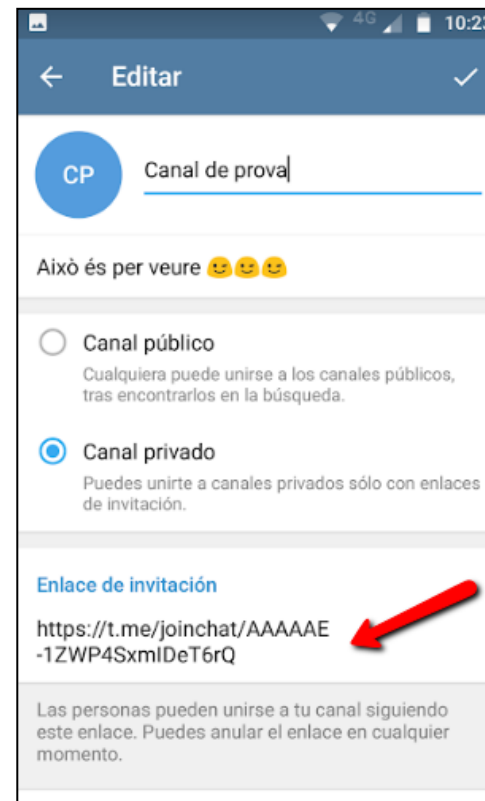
4G 10:2

Editar

CP

Canal de prova

Això és per veure 😊😊😊

Canal público
Cualquiera puede unirse a los canales públicos, tras encontrarlos en la búsqueda.

Canal privado
Puedes unirte a canales privados sólo con enlaces de invitación.

Enlace de invitación

https://t.me/joinchat/AAAAAE-1ZWP4SxmIDeT6rQ

Las personas pueden unirse a tu canal siguiendo este enlace. Puedes anular el enlace en cualquier momento.